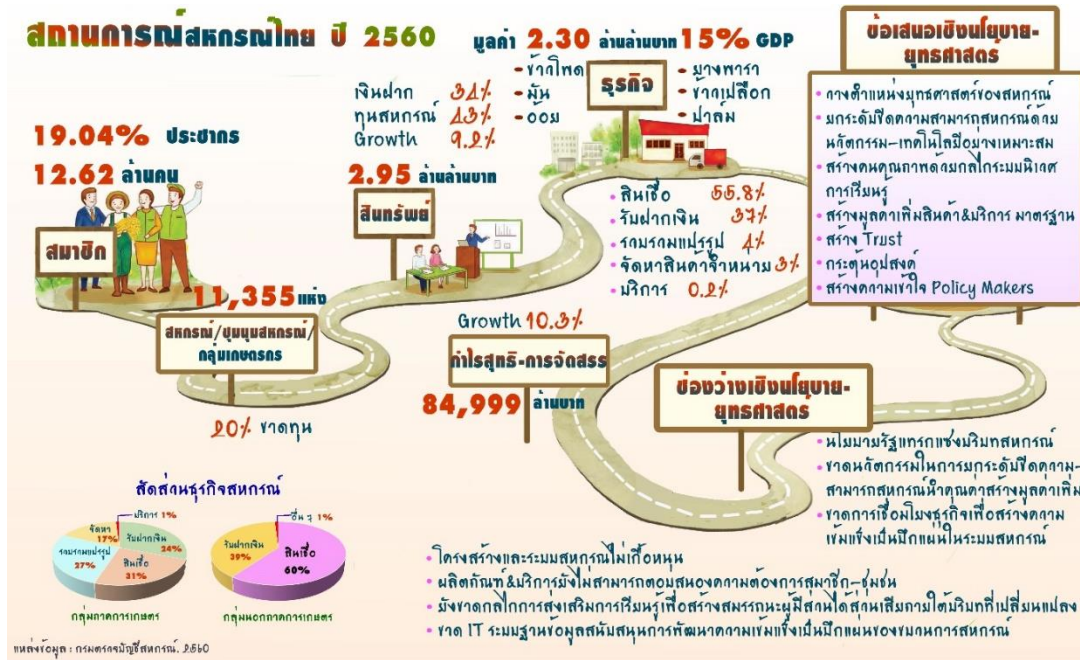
สถานการณ์สหกรณ์ไทย ปี 2560

มูลค่า 2.30 ล้านล้านบาท 15% GDP

- ข้าวโพด
- มัน
- ออม

ธุรกิจ

- ยางพารา
- ข้าวเปลือก
- ปาล์ม

ข้อเสนอเชิงนโยบาย-ยุทธศาสตร์

- กำหนดตำแหน่งยุทธศาสตร์ของสหกรณ์
- ยกระดับขีดความสามารถสหกรณ์ด้วยนวัตกรรม-เทคโนโลยีอย่างเหมาะสม
- สร้างคนคุณภาพด้วยกลไกระบบนิเวศการเรียนรู้
- สร้างมูลค่าเพิ่มสินค้า&บริการ มาตรฐาน
- สร้าง Trust
- กระตุ้นอุปสงค์
- สร้างความเข้าใจ Policy Makers

เงินฝาก 34%
ทุนสหกรณ์ 43%
Growth 9.2%

19.04% ประชากร
12.62 ล้านคน

2.95 ล้านล้านบาท

สินทรัพย์

สมาชิก

- สินเชื่อ 55.8%
- รับฝากเงิน 37%
- รวบรวมแปรรูป 4%
- จัดหาสินค้าจำหน่าย 3%
- บริการ 0.2%

11,355 แห่ง

สหกรณ์/ชุมนุมสหกรณ์/กลุ่มเกษตรกร

Growth 10.3%

กำไรสุทธิ-การจัดสรร

84,999 ล้านบาท

20% ขาดทุน

ช่องว่างเชิงนโยบาย-ยุทธศาสตร์

- นโยบายรัฐแทรกแซงบริบทสหกรณ์
- ขาดนวัตกรรมในการยกระดับขีดความสามารถสหกรณ์นำคุณค่าสร้างมูลค่าเพิ่ม
- ขาดการเชื่อมโยงธุรกิจเพื่อสร้างความเข้มแข็งเป็นปึกแผ่นในระบบสหกรณ์

สัดส่วนธุรกิจสหกรณ์

บริการ 1%
จัดหา 17%
รับฝากเงิน 24%
รวบรวมแปรรูป 27%
สินเชื่อ 31%

กลุ่มภาคการเกษตร

อื่น ๆ 1%
รับฝากเงิน 39%
สินเชื่อ 60%

กลุ่มนอกภาคการเกษตร

- โครงสร้างและระบบสหกรณ์ไม่เกื้อหนุน
- ผลิตภัณฑ์&บริการยังไม่สามารถตอบสนองความต้องการสมาชิก-ชุมชน
- ยังขาดกลไกการส่งเสริมการเรียนรู้เพื่อสร้างสมรรถนะผู้มีส่วนได้ส่วนเสียภายใต้บริบทที่เปลี่ยนแปลง
- ขาด IT ระบบฐานข้อมูลสนับสนุนการพัฒนาความเข้มแข็งเป็นปึกแผ่นของขบวนการสหกรณ์

แหล่งข้อมูล : กรมตรวจบัญชีสหกรณ์, 2560